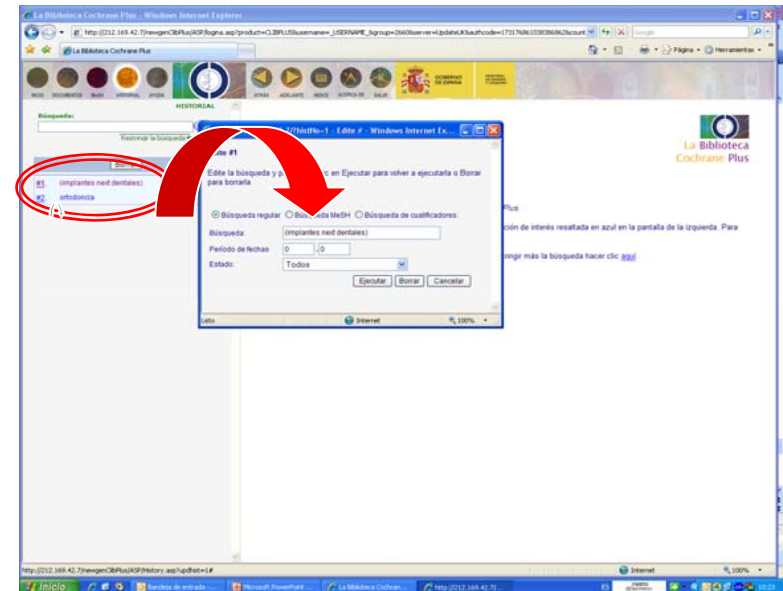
La Biblioteca Cochrane Plus - Windows Internet Explorer

http://212.169.42.7/newgenClibPlus/ASP/logina.asp?product=CLIBPLUS&username=_USERNAME_&group=2660&server=UpdateUK&authcode=17317686103838686&count

La Biblioteca Cochrane Plus

Página • Herramientas •

INICIO DOCUMENTOS BUSCA HISTORIAL AYUDA

ATRÁS ADELANTE ÍNDICE ACERCA DE SALIR

GOBIERNO DE ESPAÑA

HISTORIAL

Búsqueda:

Restringir la búsqueda

Borrar

#1 (implantes next dentales)
#2 ortodoncia

?histNo=1 - Edite # - Windows Internet Ex...

Edite #1

Edite la búsqueda y p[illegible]c en Ejecutar para volver a ejecutarla o Borrar para borrarla

Búsqueda regular Búsqueda MeSH Búsqueda de cualificadores:

Búsqueda: (implantes next dentales)

Período de fechas: 0 0

Estado: Todos

Ejecutar Borrar Cancelar

Listo Internet 100%

La Biblioteca Cochrane Plus

Plus

ción de interés resaltada en azul en la pantalla de la izquierda. Para

ringir más la búsqueda hacer clic aquí

http://212.169.42.7/newgenClibPlus/ASP/History.asp?updhist=1#

Internet 100%

Inicio Bandeja de entrada ... Microsoft PowerPoint ... La Biblioteca Cochran... http://212.169.42.7/... ES 10:23